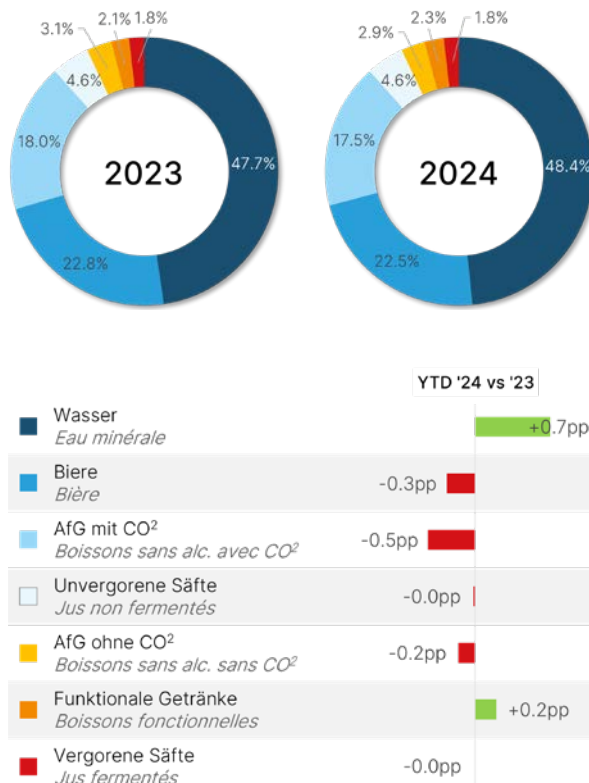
3.1%
2.1%
1.8%
4.6%
18.0%
2023
47.7%
22.8%

2.9%
2.3%
1.8%
4.6%
17.5%
2024
48.4%
22.5%

YTD '24 vs '23

Wasser
Eau minérale
+0.7pp

Biere
Bière
-0.3pp

AfG mit $CO^2$
Boissons sans alc. avec $CO^2$
-0.5pp

Unvergorene Säfte
Jus non fermentés
-0.0pp

AfG ohne $CO^2$
Boissons sans alc. sans $CO^2$
-0.2pp

Funktionale Getränke
Boissons fonctionnelles
+0.2pp

Vergorene Säfte
Jus fermentés
-0.0pp